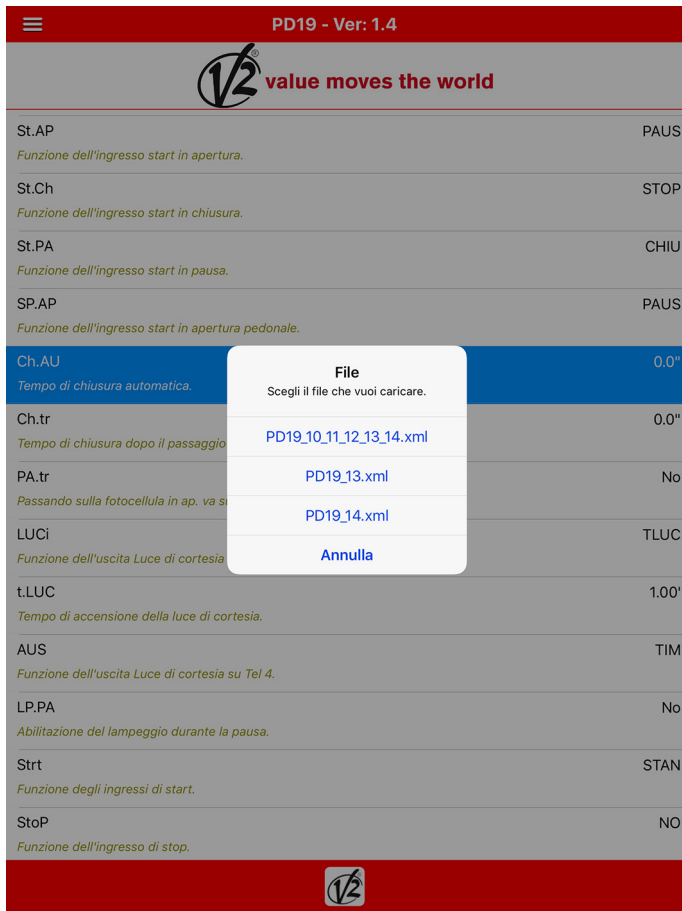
PD19 - Ver: 1.4

V2® value moves the world

St.AP
Funzione dell'ingresso start in apertura.
PAUS

St.Ch
Funzione dell'ingresso start in chiusura.
STOP

St.PA
Funzione dell'ingresso start in pausa.
CHIU

SP.AP
Funzione dell'ingresso start in apertura pedonale.
PAUS

Ch.AU
Tempo di chiusura automatica.
0.0"

Ch.tr
Tempo di chiusura dopo il passaggio
0.0"

PA.tr
Passando sulla fotocellula in ap. va s
No

LUCi
Funzione dell'uscita Luce di cortesia
TLUC

t.LUC
Tempo di accensione della luce di cortesia.
1.00'

AUS
Funzione dell'uscita Luce di cortesia su Tel 4.
TIM

LP.PA
Abilitazione del lampeggio durante la pausa.
No

Strt
Funzione degli ingressi di start.
STAN

StoP
Funzione dell'ingresso di stop.
NO

File
Scegli il file che vuoi caricare.
PD19_10_11_12_13_14.xml
PD19_13.xml
PD19_14.xml
Annulla

V2